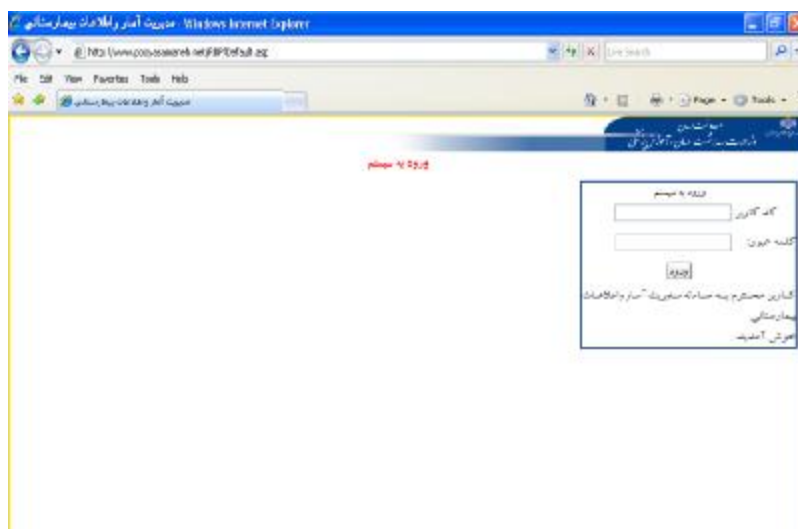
مدیریت آمار واطلاعات بیمارستانی - Windows Internet Explorer

http://www.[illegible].net/HIP/Default.asp

Live Search

File Edit View Favorites Tools Help

مدیریت آمار واطلاعات بیمارستانی

Page Tools

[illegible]

ورود به سیستم

ورود به سیستم

کد کاربر:

کلمه عبور:

ورود

کاربر محترم به سامانه مدیریت آمار واطلاعات بیمارستانی

خوش آمدید